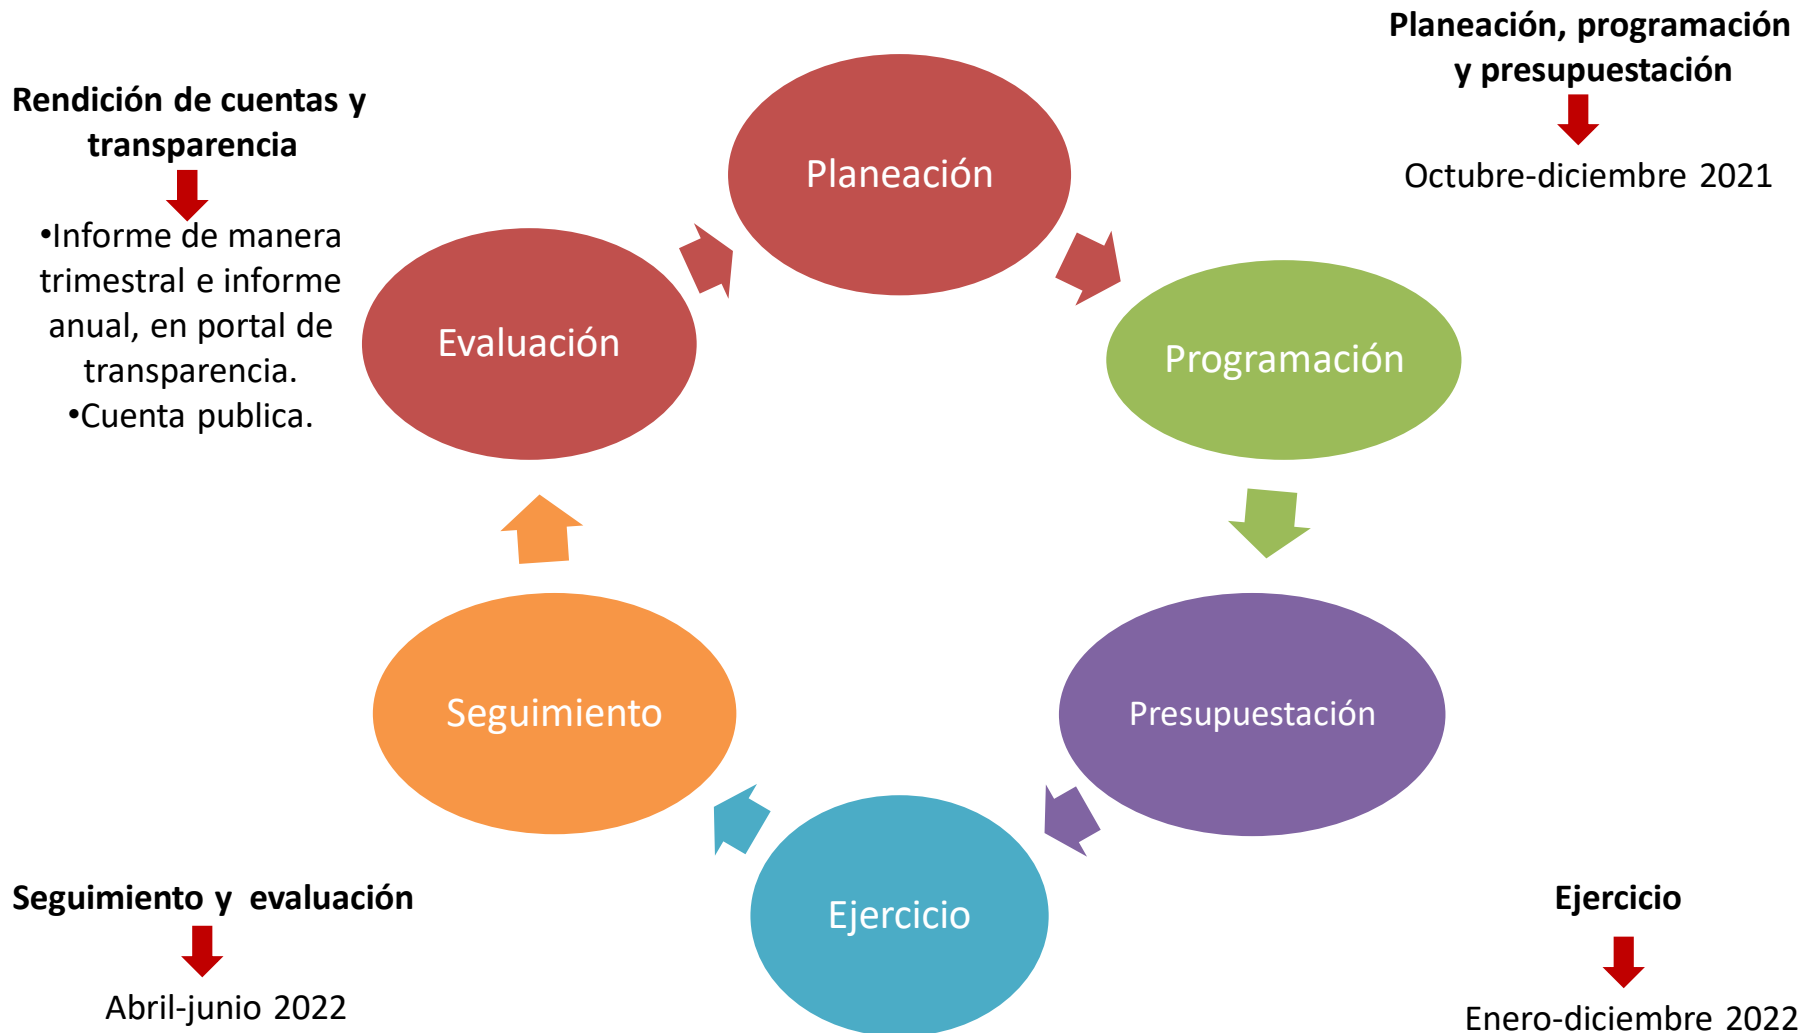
Rendición de cuentas y transparencia

•Informe de manera trimestral e informe anual, en portal de transparencia.
•Cuenta publica.

Planeación, programación y presupuestación

Octubre-diciembre 2021

Planeación

Evaluación

Programación

Presupuestación

Seguimiento

Ejercicio

Seguimiento y evaluación

Abril-junio 2022

Ejercicio

Enero-diciembre 2022